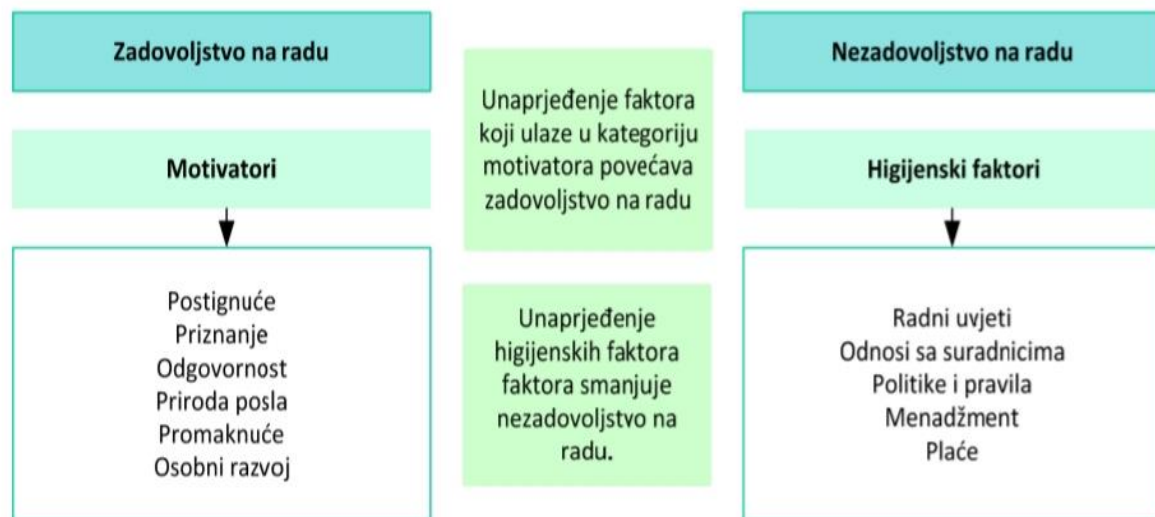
Zadovoljstvo na radu

Motivatori

Postignuće
Priznanje
Odgovornost
Priroda posla
Promaknuće
Osobni razvoj

Unaprjeđenje faktora koji ulaze u kategoriju motivatora povećava zadovoljstvo na radu

Unaprjeđenje higijenskih faktora faktora smanjuje nezadovoljstvo na radu.

Nezadovoljstvo na radu

Higijenski faktori

Radni uvjeti
Odnosi sa suradnicima
Politike i pravila
Menadžment
Plaće